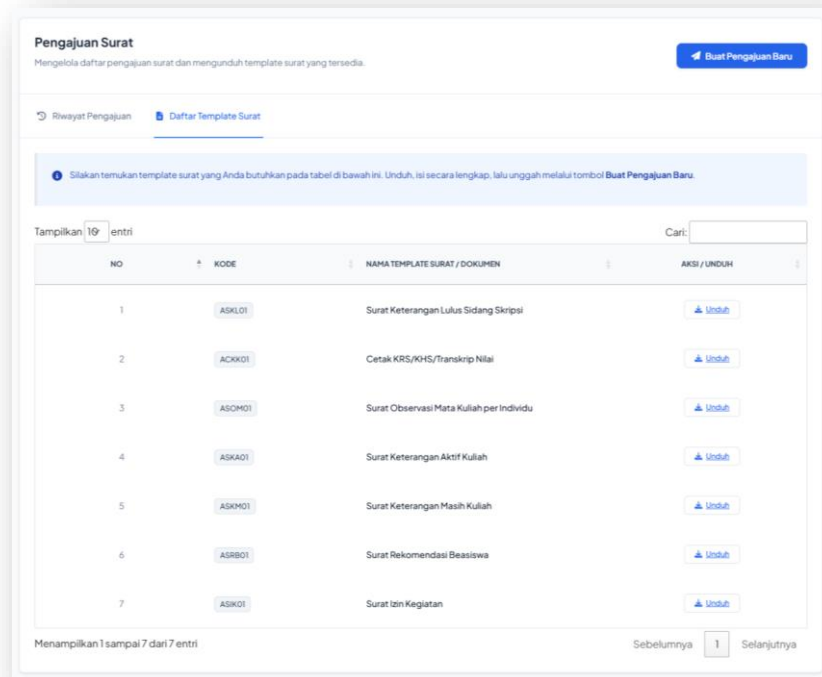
Pengajuan Surat

Mengelola daftar pengajuan surat dan mengunduh template surat yang tersedia.

Buat Pengajuan Baru

Riwayat Pengajuan

Daftar Template Surat

Silakan temukan template surat yang Anda butuhkan pada tabel di bawah ini. Unduh, isi secara lengkap, lalu unggah melalui tombol **Buat Pengajuan Baru**.

Tampilkan 10 entri

Cari:

| NO | KODE | NAMA TEMPLATE SURAT / DOKUMEN | AKSI / UNDUH |
|---|---|---|---|
| 1 | ASKL01 | Surat Keterangan Lulus Sidang Skripsi | Unduh |
| 2 | ACKK01 | Cetak KRS/KHS/Transkrip Nilai | Unduh |
| 3 | ASOM01 | Surat Observasi Mata Kuliah per Individu | Unduh |
| 4 | ASKA01 | Surat Keterangan Aktif Kuliah | Unduh |
| 5 | ASKM01 | Surat Keterangan Masih Kuliah | Unduh |
| 6 | ASRB01 | Surat Rekomendasi Beasiswa | Unduh |
| 7 | ASIK01 | Surat Izin Kegiatan | Unduh |

Menampilkan 1 sampai 7 dari 7 entri

Sebelumnya 1 Selanjutnya